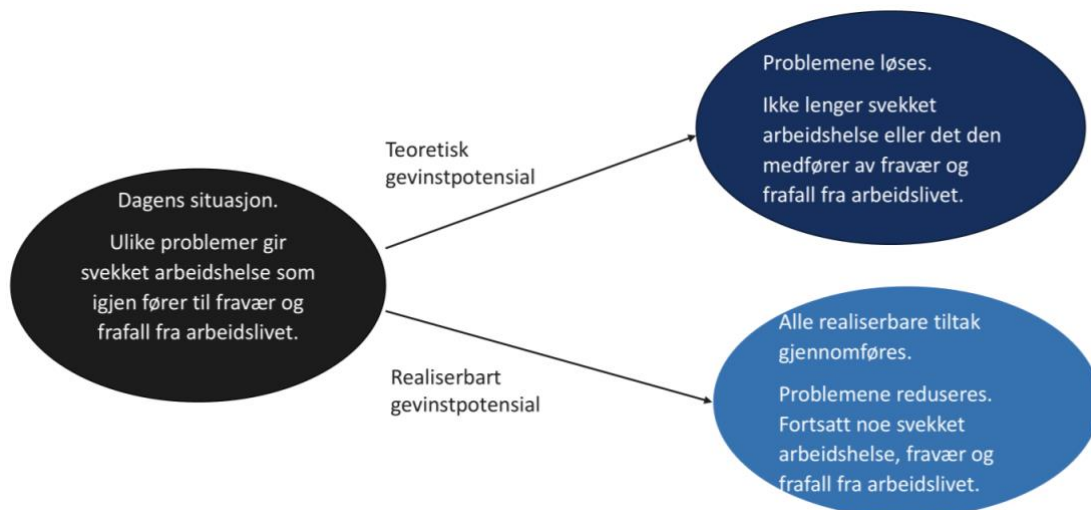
Dagens situasjon.

Ulike problemer gir svekket arbeidshelse som igjen fører til fravær og frafall fra arbeidslivet.

Teoretisk gevinstpotensial

Problemene løses.

Ikke lenger svekket arbeidshelse eller det den medfører av fravær og frafall fra arbeidslivet.

Realiserbart gevinstpotensial

Alle realiserbare tiltak gjennomføres.

Problemene reduseres. Fortsatt noe svekket arbeidshelse, fravær og frafall fra arbeidslivet.